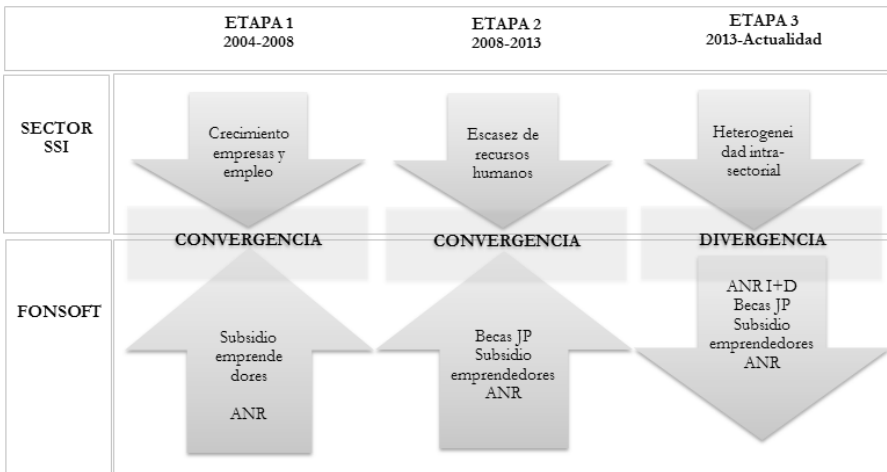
| | ETAPA 1 2004-2008 | ETAPA 2 2008-2013 | ETAPA 3 2013-Actualidad |
|---|---|---|---|
| SECTOR SSI | Crecimiento empresas y empleo | Escasez de recursos humanos | Heterogeneidad intrasectorial |
| | CONVERGENCIA | CONVERGENCIA | DIVERGENCIA |
| FONSOFT | Subsidio emprendedores ANR | Becas JP Subsidio emprendedores ANR | ANR I+D Becas JP Subsidio emprendedores ANR |